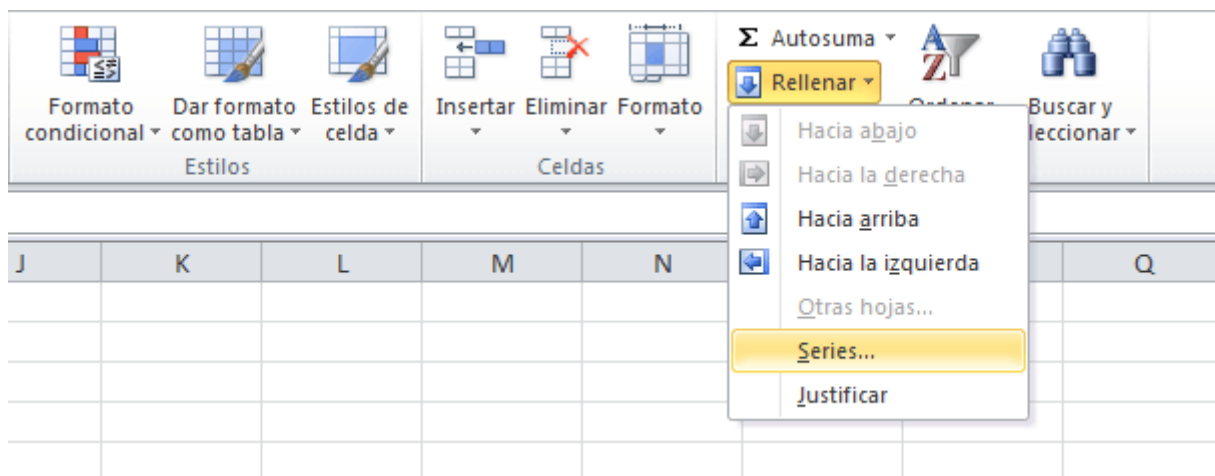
Formato condicional ▾
Dar formato como tabla ▾
Estilos de celda ▾
Estilos

Insertar ▾
Eliminar ▾
Formato ▾
Celdas

Σ Autosuma ▾
Rellenar ▾
Ordenar
Buscar y
leccionar ▾

Hacia abajo
Hacia la derecha
Hacia arriba
Hacia la izquierda
Otras hojas...
Series...
Justificar

| J | K | L | M | N | | Q |
|---|---|---|---|---|---|---|